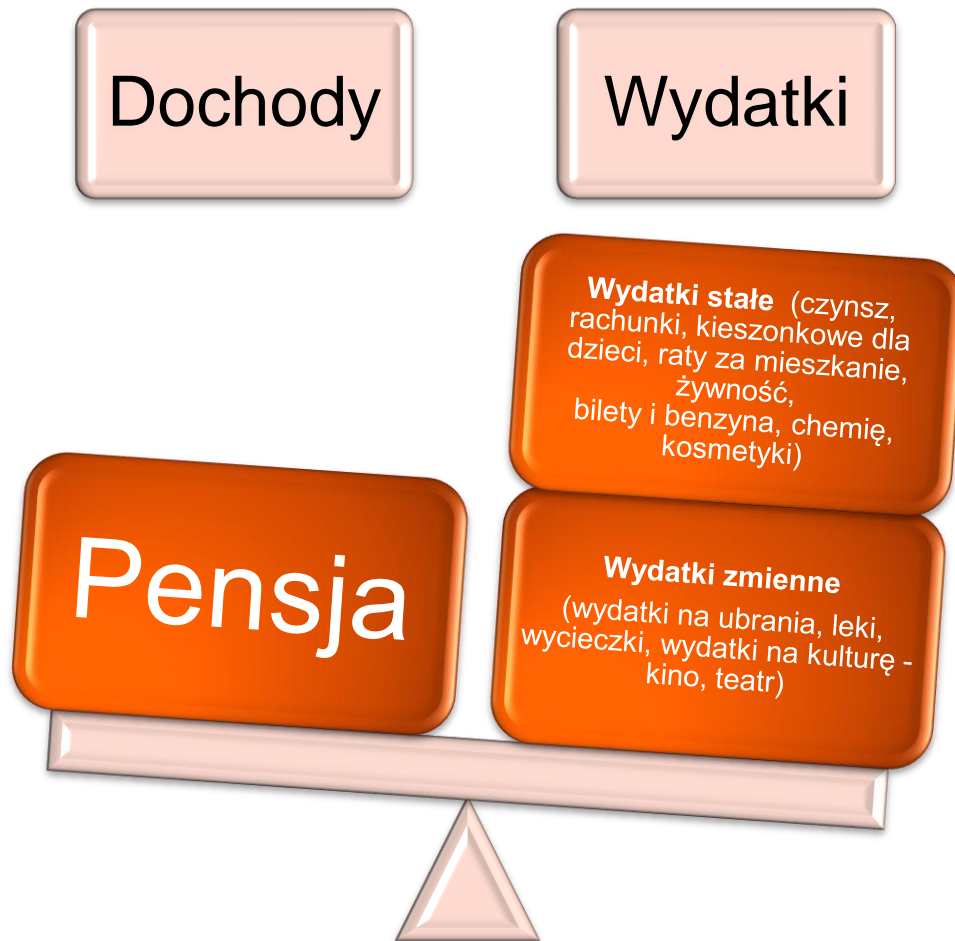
Dochody

Wydatki

**Wydatki stałe** (czynsz, rachunki, kieszonkowe dla dzieci, raty za mieszkanie, żywność, bilety i benzyna, chemię, kosmetyki)

Pensja

**Wydatki zmienne**
(wydatki na ubrania, leki, wycieczki, wydatki na kulturę - kino, teatr)